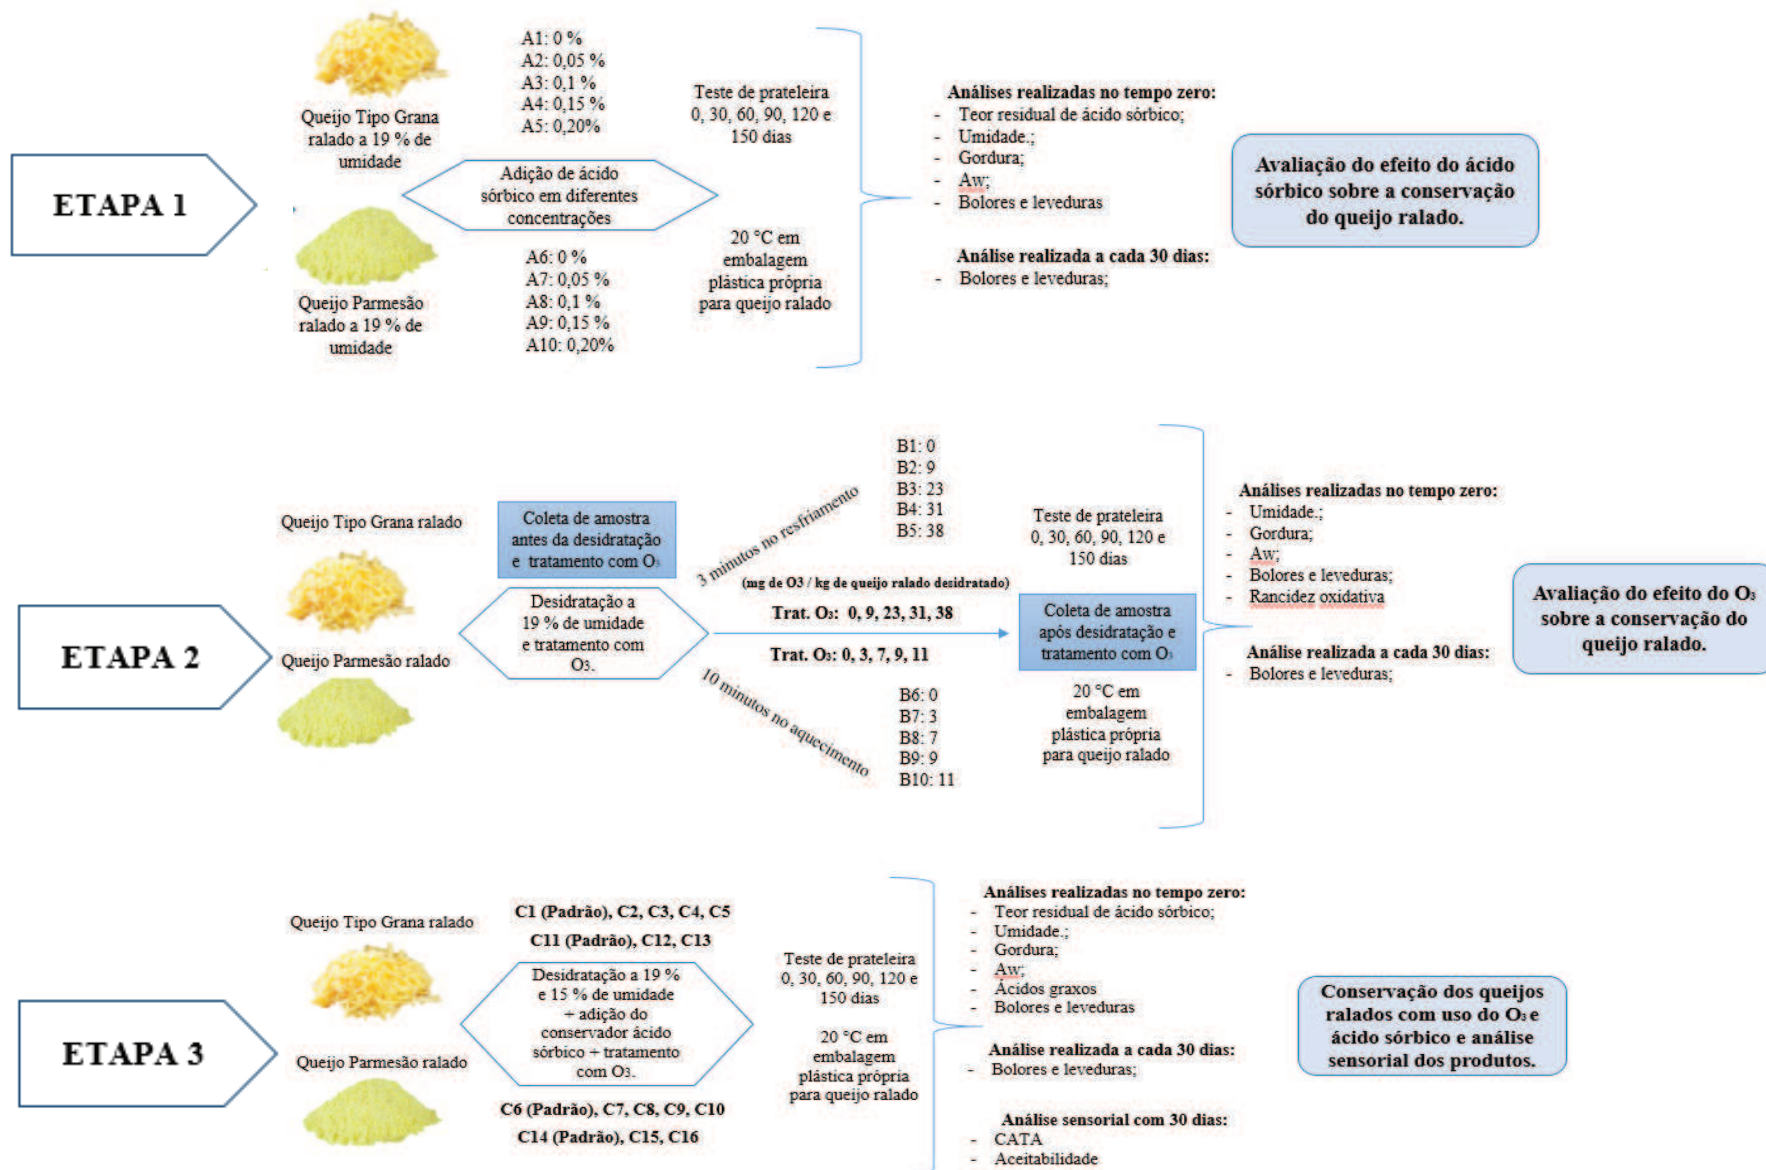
ETAPA 1

Queijo Tipo Grana ralado a 19 % de umidade

Queijo Parmesão ralado a 19 % de umidade

A1: 0 %
A2: 0,05 %
A3: 0,1 %
A4: 0,15 %
A5: 0,20%

Adição de ácido sórbico em diferentes concentrações

A6: 0 %
A7: 0,05 %
A8: 0,1 %
A9: 0,15 %
A10: 0,20%

Teste de prateleira 0, 30, 60, 90, 120 e 150 dias

20 °C em embalagem plástica própria para queijo ralado

Análises realizadas no tempo zero:
- Teor residual de ácido sórbico;
- Umidade.;
- Gordura;
- Aw;
- Bolores e leveduras

Análise realizada a cada 30 dias:
- Bolores e leveduras;

Avaliação do efeito do ácido sórbico sobre a conservação do queijo ralado.

ETAPA 2

Queijo Tipo Grana ralado

Queijo Parmesão ralado

Coleta de amostra antes da desidratação e tratamento com $O_3$

Desidratação a 19 % de umidade e tratamento com $O_3$.

3 minutos no resfriamento

B1: 0
B2: 9
B3: 23
B4: 31
B5: 38

(mg de O3 / kg de queijo ralado desidratado)

Trat. $O_3$: 0, 9, 23, 31, 38

Trat. $O_3$: 0, 3, 7, 9, 11

10 minutos no aquecimento

B6: 0
B7: 3
B8: 7
B9: 9
B10: 11

Teste de prateleira 0, 30, 60, 90, 120 e 150 dias

Coleta de amostra após desidratação e tratamento com $O_3$

20 °C em embalagem plástica própria para queijo ralado

Análises realizadas no tempo zero:
- Umidade.;
- Gordura;
- Aw;
- Bolores e leveduras;
- Rancidez oxidativa

Análise realizada a cada 30 dias:
- Bolores e leveduras;

Avaliação do efeito do $O_3$ sobre a conservação do queijo ralado.

ETAPA 3

Queijo Tipo Grana ralado

Queijo Parmesão ralado

C1 (Padrão), C2, C3, C4, C5
C11 (Padrão), C12, C13

Desidratação a 19 % e 15 % de umidade + adição do conservador ácido sórbico + tratamento com $O_3$.

C6 (Padrão), C7, C8, C9, C10
C14 (Padrão), C15, C16

Teste de prateleira 0, 30, 60, 90, 120 e 150 dias

20 °C em embalagem plástica própria para queijo ralado

Análises realizadas no tempo zero:
- Teor residual de ácido sórbico;
- Umidade.;
- Gordura;
- Aw;
- Ácidos graxos
- Bolores e leveduras

Análise realizada a cada 30 dias:
- Bolores e leveduras;

Análise sensorial com 30 dias:
- CATA
- Aceitabilidade

Conservação dos queijos ralados com uso do $O_3$ e ácido sórbico e análise sensorial dos produtos.